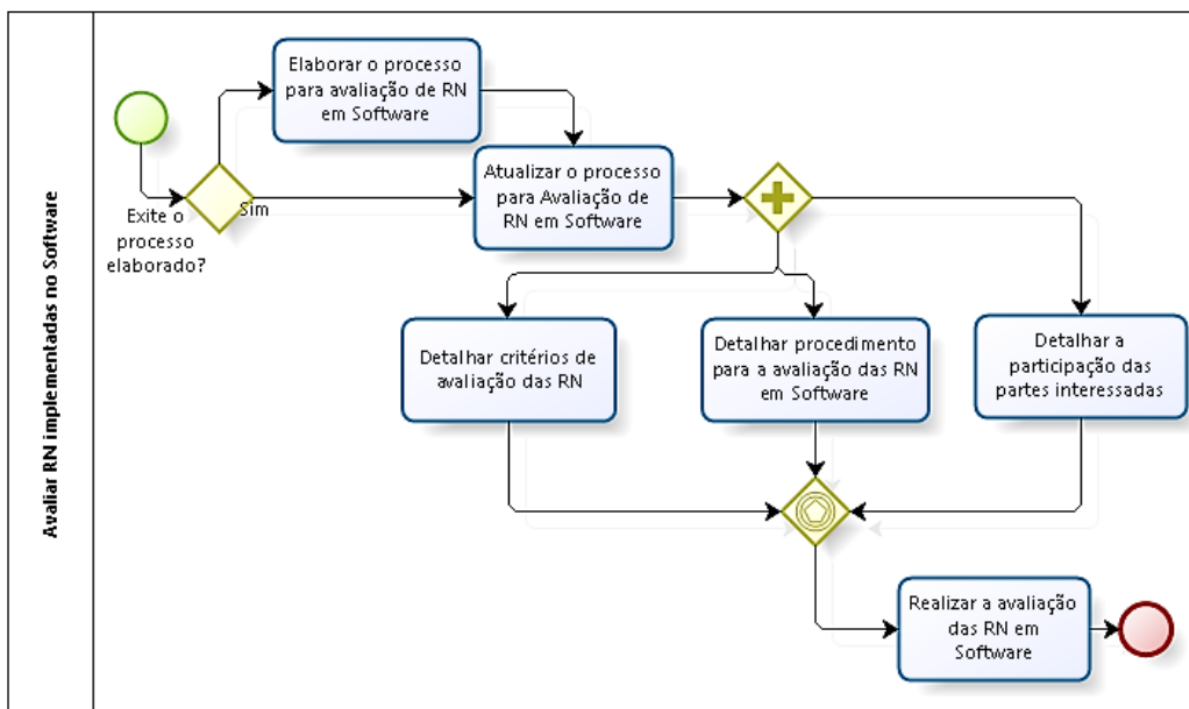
Avaliar RN implementadas no Software

Elaborar o processo para avaliação de RN em Software

Exite o processo elaborado?

Sim

Atualizar o processo para Avaliação de RN em Software

Detalhar critérios de avaliação das RN

Detalhar procedimento para a avaliação das RN em Software

Detalhar a participação das partes interessadas

Realizar a avaliação das RN em Software